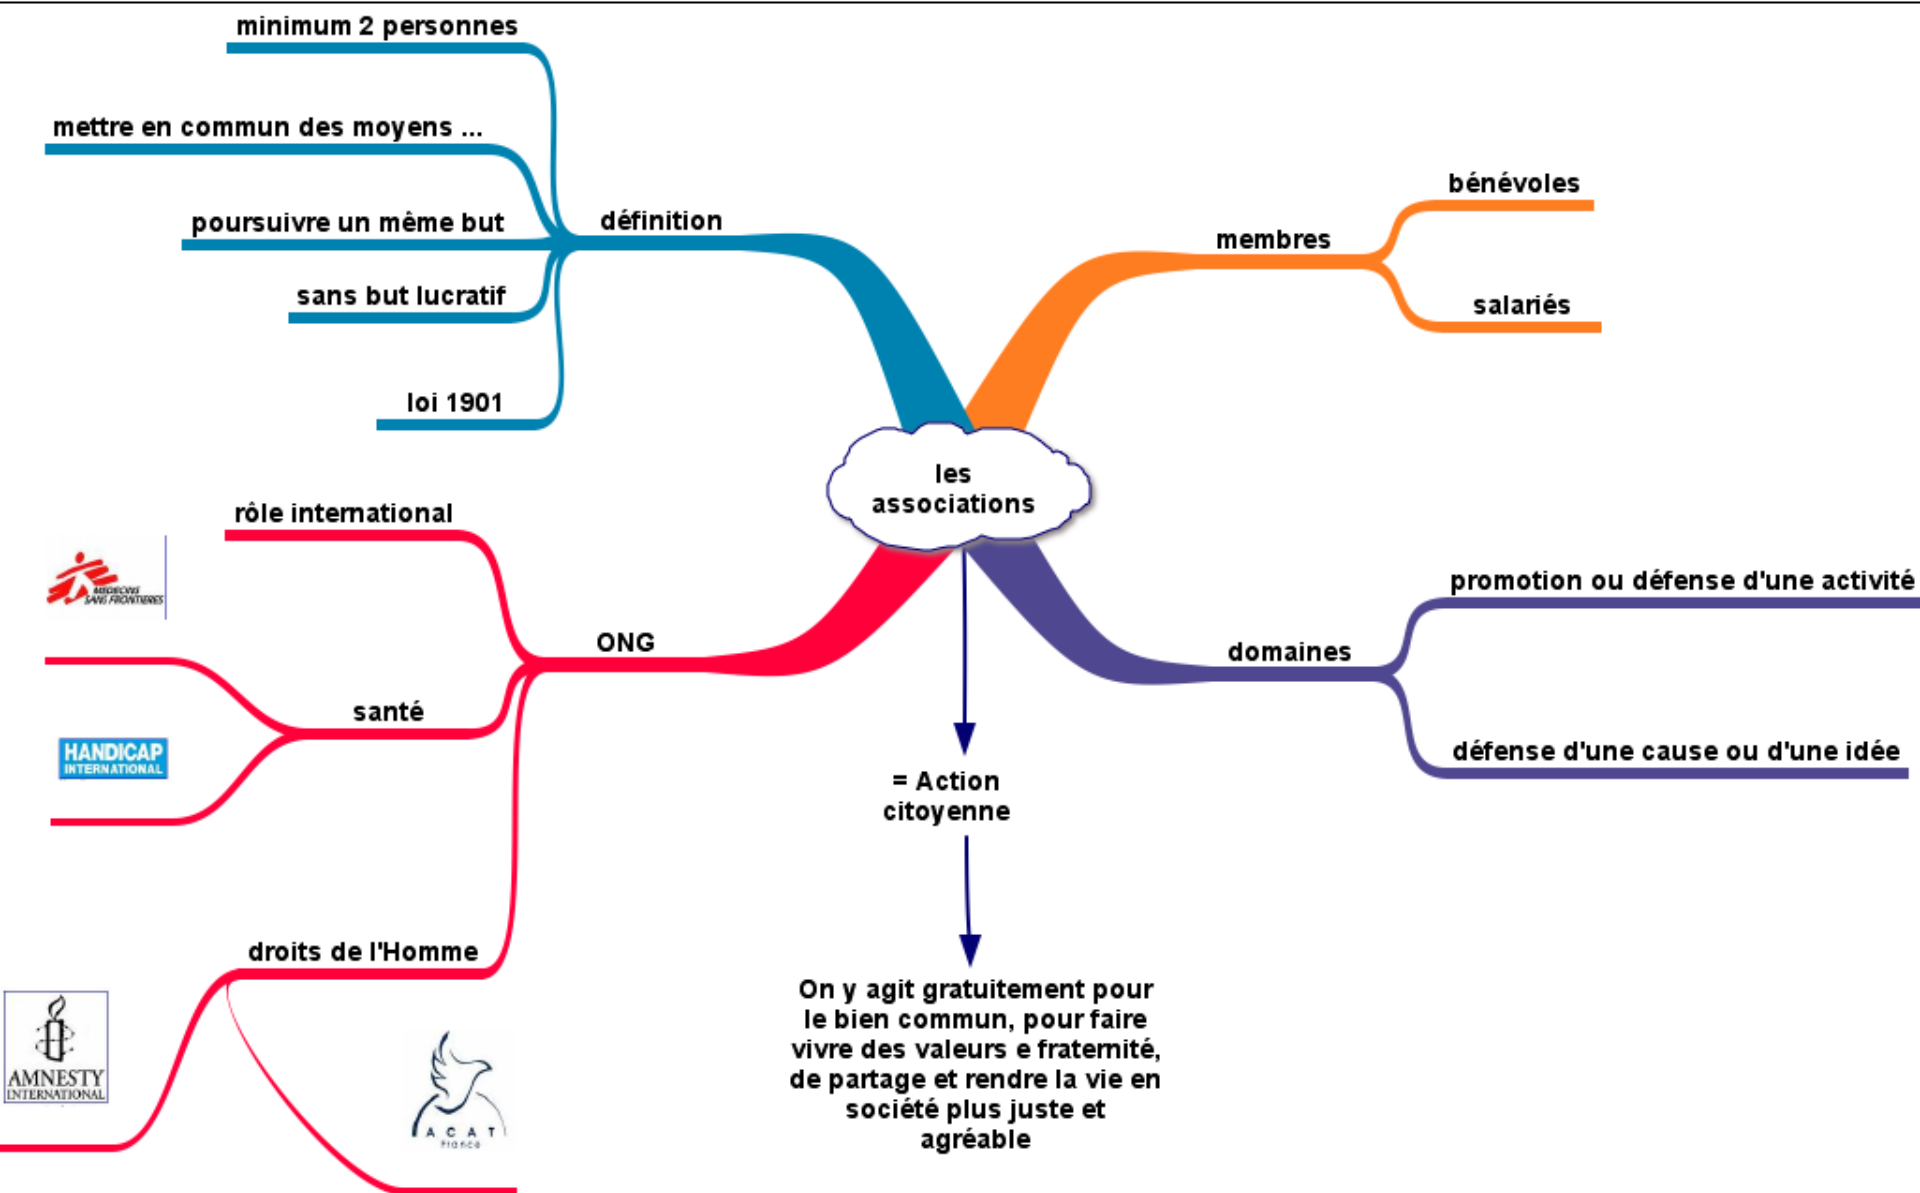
les associations

définition

minimum 2 personnes

mettre en commun des moyens ...

poursuivre un même but

sans but lucratif

loi 1901

membres

bénévoles

salariés

ONG

rôle international

MEDECINS SANS FRONTIERES

santé

HANDICAP INTERNATIONAL

droits de l'Homme

AMNESTY INTERNATIONAL

A C A T France

domaines

promotion ou défense d'une activité

défense d'une cause ou d'une idée

= Action citoyenne

On y agit gratuitement pour le bien commun, pour faire vivre des valeurs e fraternité, de partage et rendre la vie en société plus juste et agréable